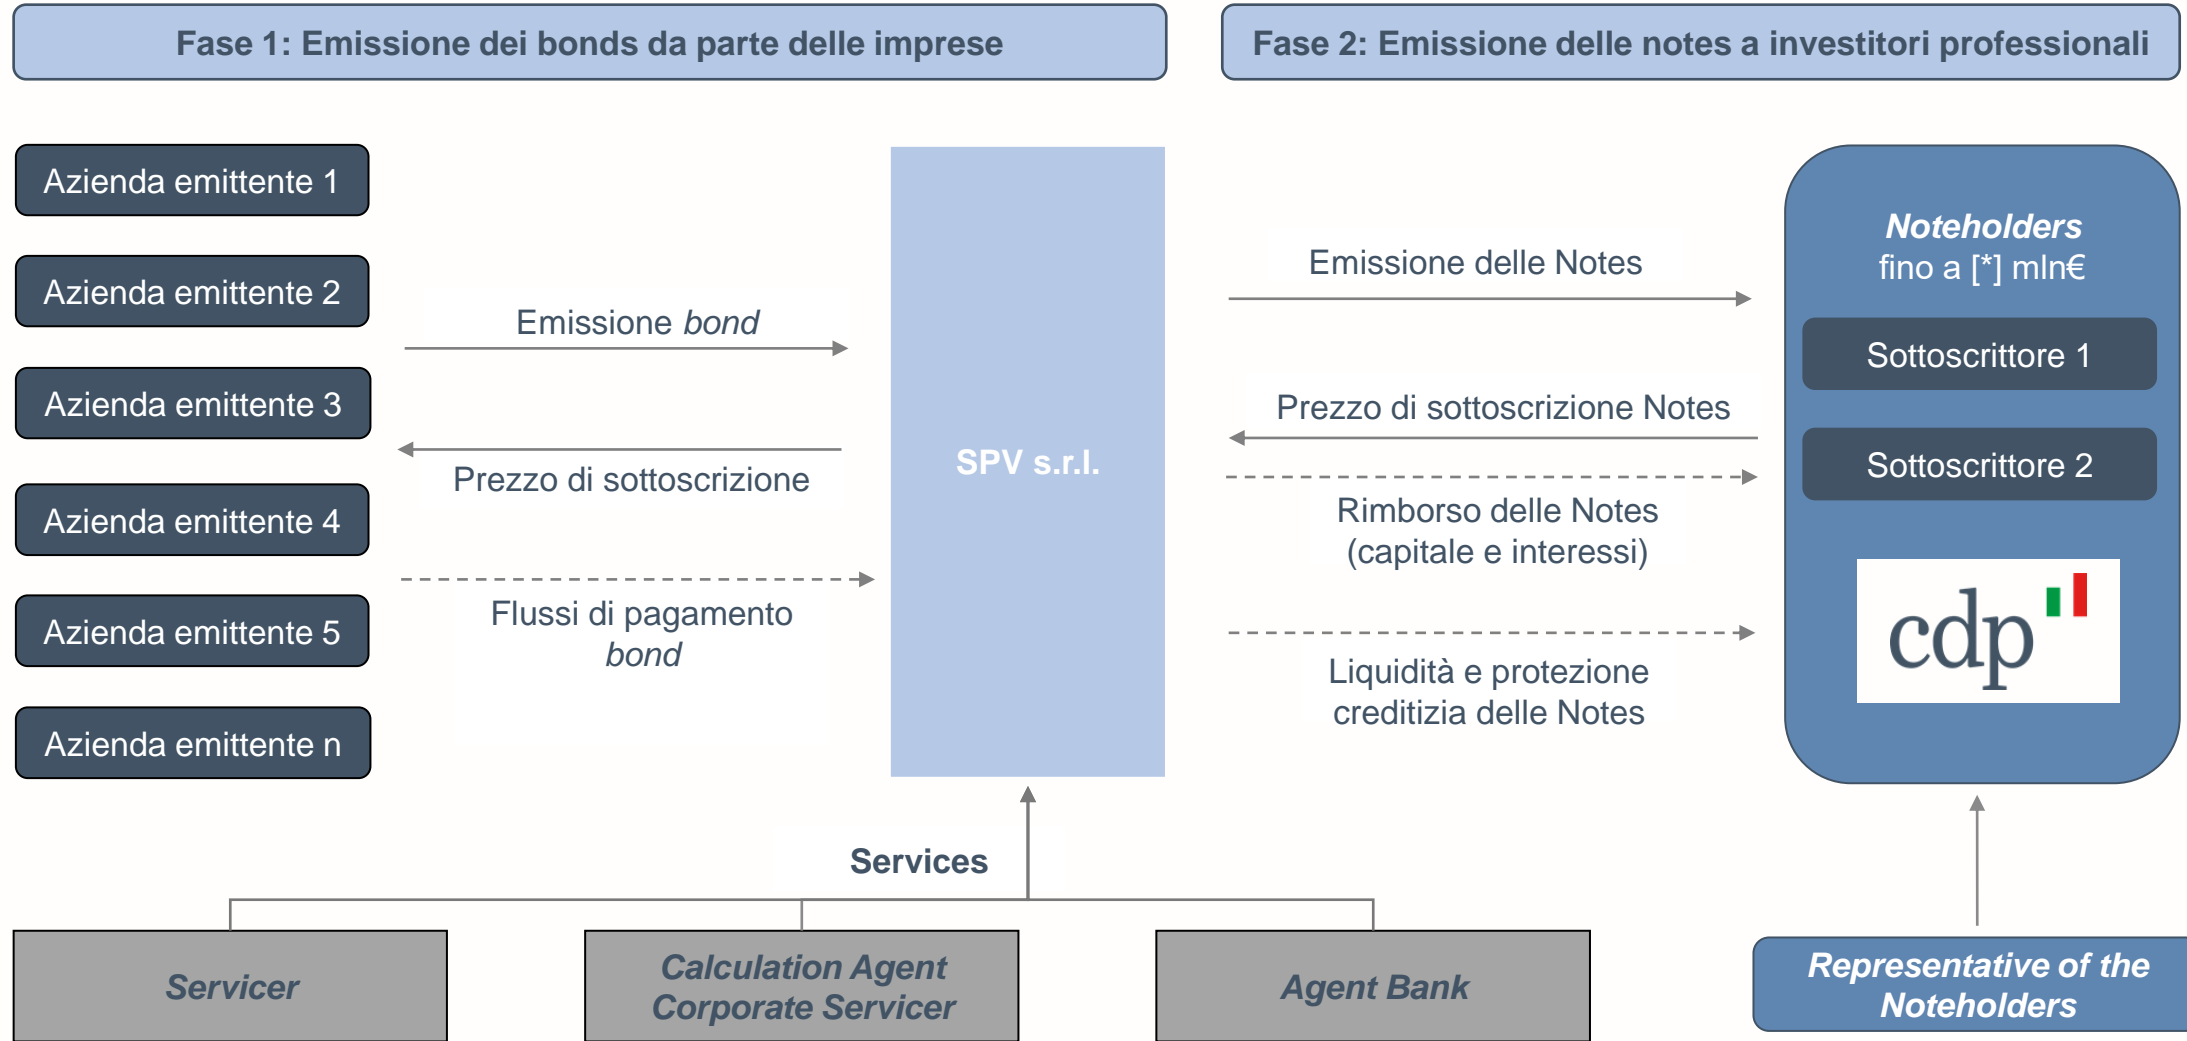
Fase 1: Emissione dei bonds da parte delle imprese

Fase 2: Emissione delle notes a investitori professionali

Azienda emittente 1

Azienda emittente 2

Azienda emittente 3

Azienda emittente 4

Azienda emittente 5

Azienda emittente n

Emissione bond

Prezzo di sottoscrizione

Flussi di pagamento bond

SPV s.r.l.

Emissione delle Notes

Prezzo di sottoscrizione Notes

Rimborso delle Notes (capitale e interessi)

Liquidità e protezione creditizia delle Notes

Noteholders
fino a [*] mln€

Sottoscrittore 1

Sottoscrittore 2

cdp

Services

Servicer

Calculation Agent
Corporate Servicer

Agent Bank

Representative of the Noteholders